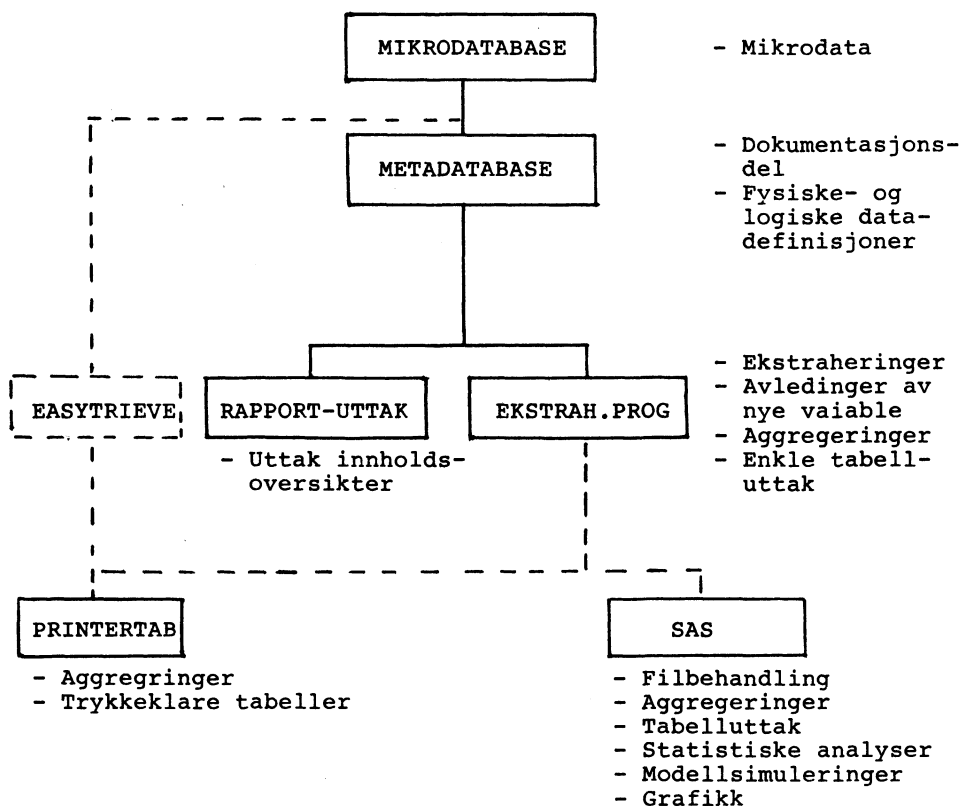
MIKRODATABASE

- Mikrodata

METADATABASE

- Dokumentasjonsdel
- Fysiske- og logiske datadefinisjoner

EASYTRIEVE

RAPPORT-UTTAK

- Uttak innholdsoversikter

EKSTRAH.PROG

- Ekstraheringer
- Avledinger av nye vaiable
- Aggregeringer
- Enkle tabelluttak

PRINTERTAB

- Aggregringer
- Trykkeklare tabeller

SAS

- Filbehandling
- Aggregeringer
- Tabelluttak
- Statistiske analyser
- Modellsimuleringer
- Grafikk